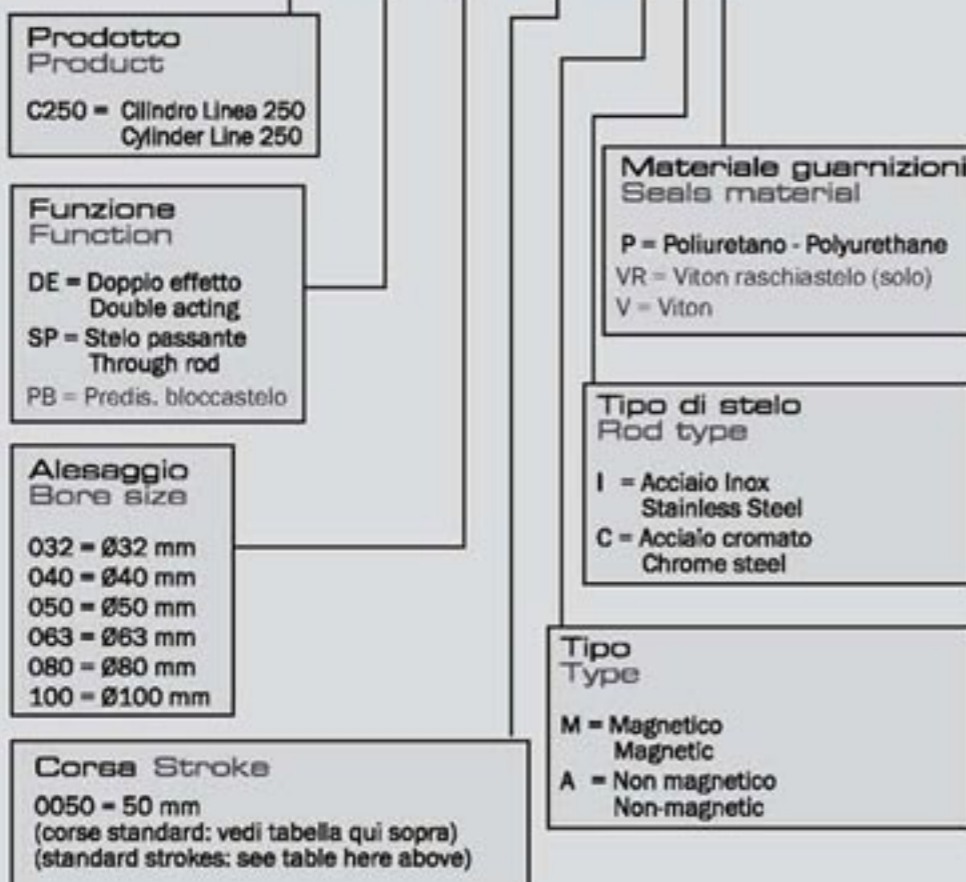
Prodotto
Product

C250 = Cilindro Linea 250
Cylinder Line 250

Funzione
Function

DE = Doppio effetto
Double acting
SP = Stelo passante
Through rod
PB = Predis. bloccastelo

Alesaggio
Bore size

032 = Ø32 mm
040 = Ø40 mm
050 = Ø50 mm
063 = Ø63 mm
080 = Ø80 mm
100 = Ø100 mm

Corsa Stroke

0050 = 50 mm
(corse standard: vedi tabella qui sopra)
(standard strokes: see table here above)

Materiale guarnizioni
Seals material

P = Poliuretano - Polyurethane
VR = Viton raschiastelo (solo)
V = Viton

Tipo di stelo
Rod type

I = Acciaio Inox
Stainless Steel
C = Acciaio cromato
Chrome steel

Tipo
Type

M = Magnetico
Magnetic
A = Non magnetico
Non-magnetic